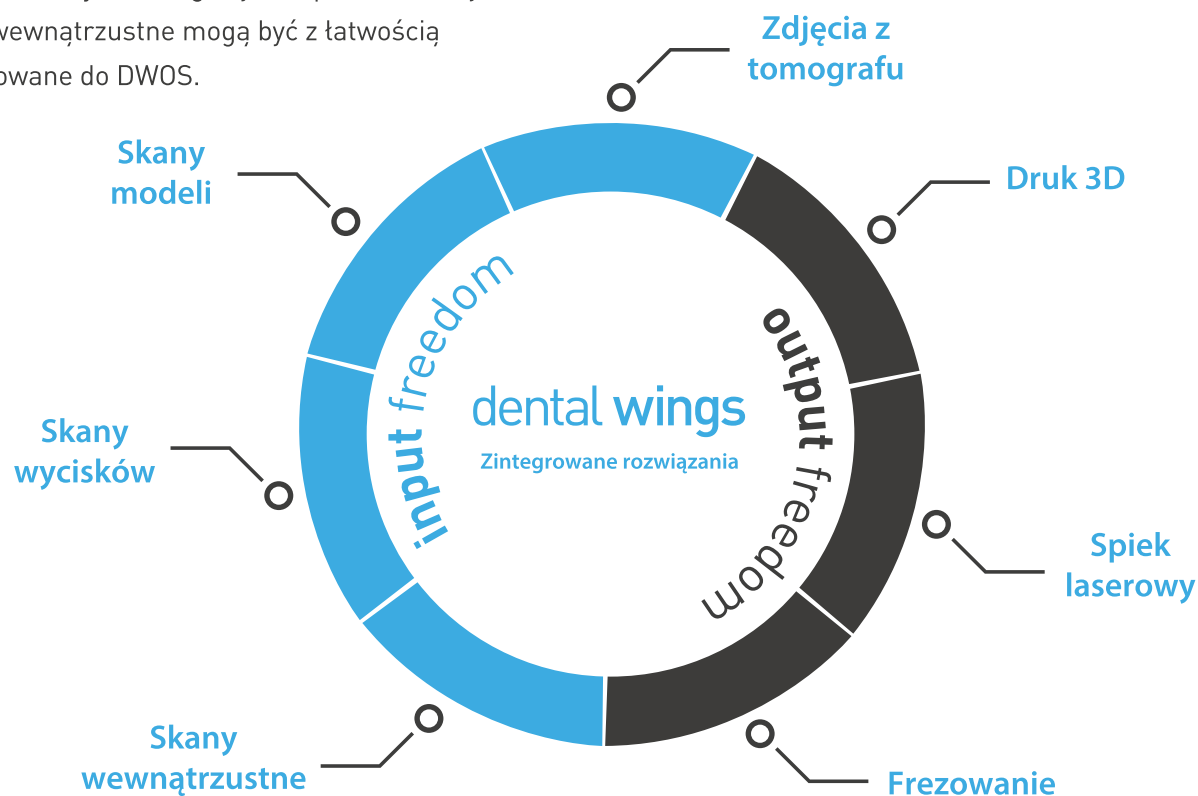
wewnątrzustne mogą być z łatwością
owane do DWOS.

Zdjęcia z tomografu

Skany modeli

Druk 3D

input freedom

output freedom

dental wings
Zintegrowane rozwiązania

Skany wycisków

Spiek laserowy

Skany wewnątrzustne

Frezowanie